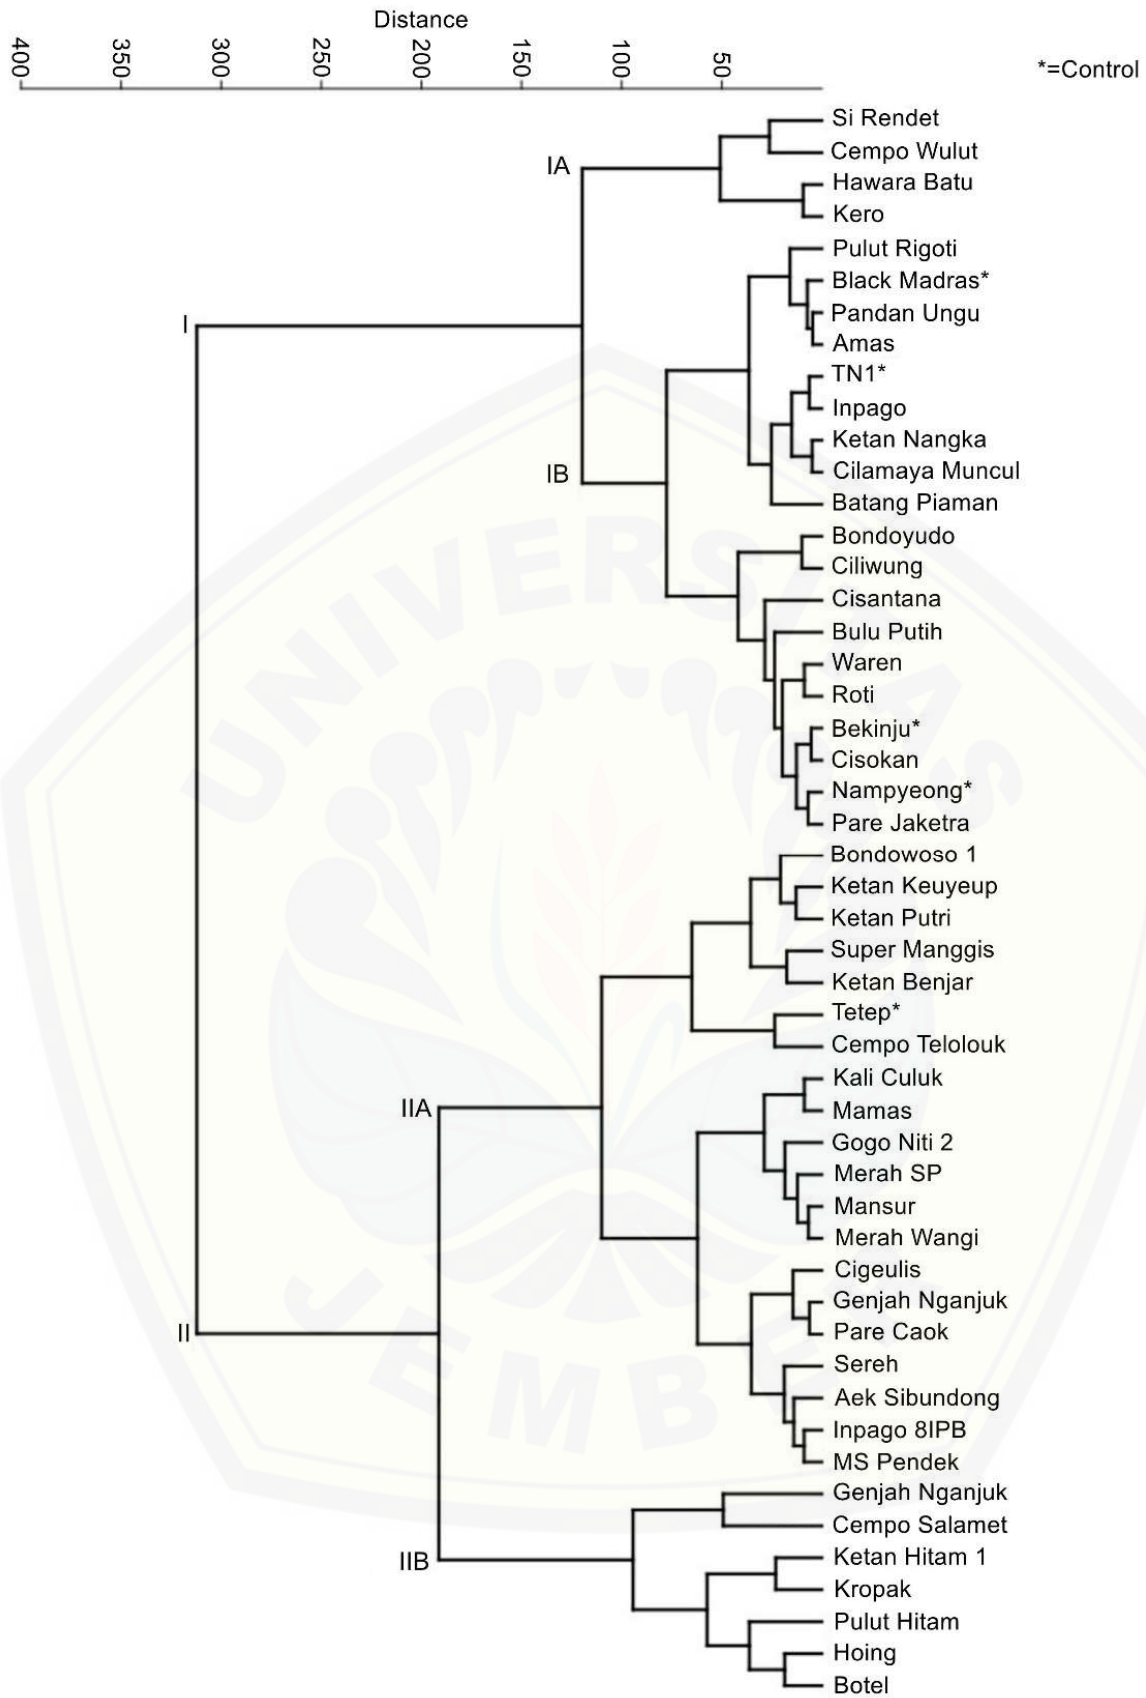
Distance

400 350 300 250 200 150 100 50

*=Control

IA
Si Rendet
Cempo Wulut
Hawara Batu
Kero

I

IB
Pulut Rigoti
Black Madras*
Pandan Ungu
Amas
TN1*
Inpago
Ketan Nangka
Cilamaya Muncul
Batang Piaman
Bondoyudo
Ciliwung
Cisantana
Bulu Putih
Waren
Roti
Bekinju*
Cisokan
Nampyeong*
Pare Jaketra

IIA
Bondowoso 1
Ketan Keuyeup
Ketan Putri
Super Manggis
Ketan Benjar
Tetep*
Cempo Telolouk
Kali Culuk
Mamas
Gogo Niti 2
Merah SP
Mansur
Merah Wangi
Cigeulis
Genjah Nganjuk
Pare Caok
Sereh
Aek Sibundong
Inpago 8IPB
MS Pendek

II

IIB
Genjah Nganjuk
Cempo Salamet
Ketan Hitam 1
Kropak
Pulut Hitam
Hoing
Botel